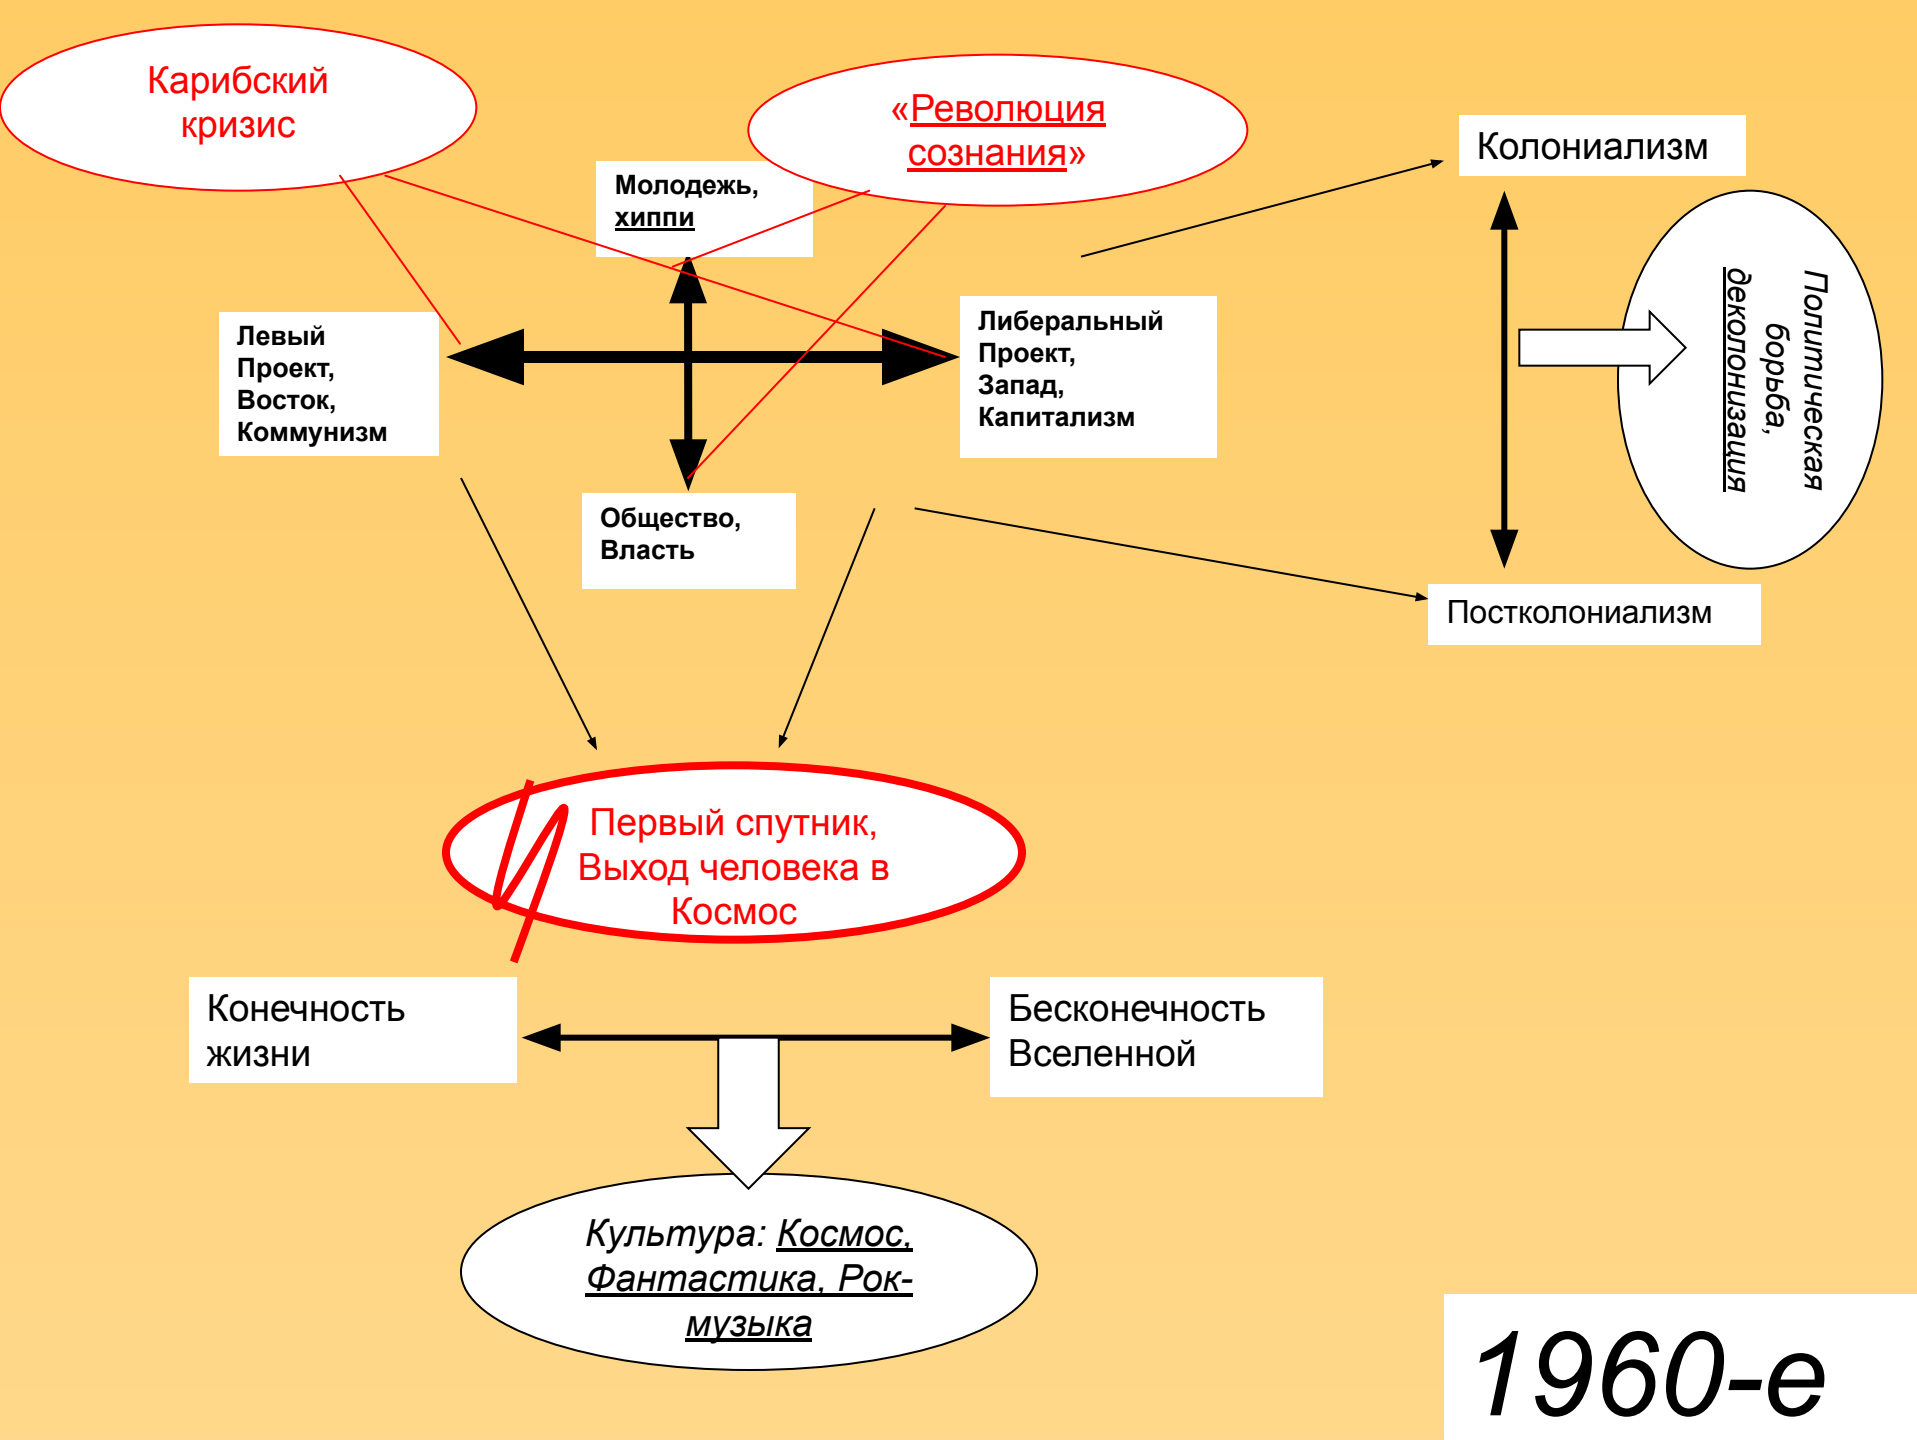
Карибский кризис

«Революция сознания»

Молодежь, хиппи

Колониализм

Левый Проект, Восток, Коммунизм

Либеральный Проект, Запад, Капитализм

Политическая борьба, деколонизация

Общество, Власть

Постколониализм

Первый спутник, Выход человека в Космос

Конечность жизни

Бесконечность Вселенной

Культура: Космос, Фантастика, Рок-музыка

1960-е